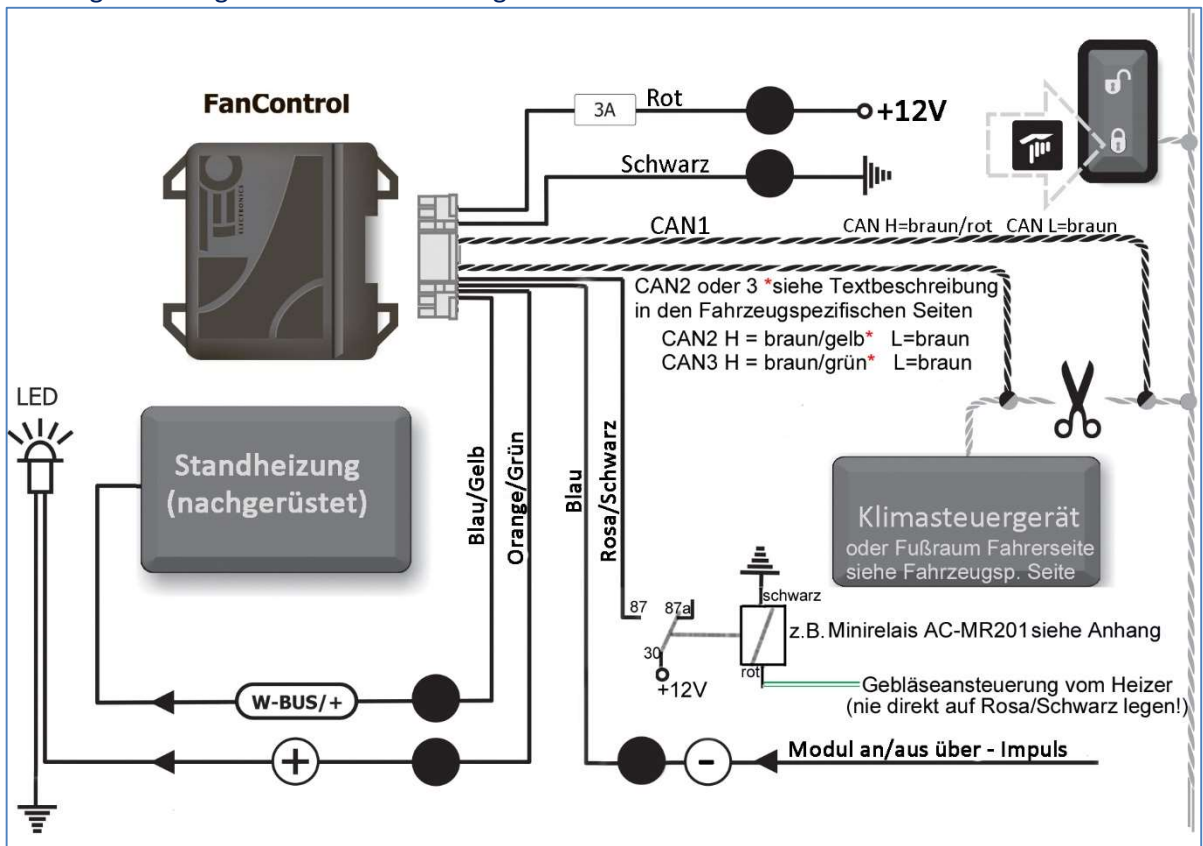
FanControl

3A

Rot

+12V

Schwarz

CAN1

CAN H=braun/rot CAN L=braun

CAN2 oder 3 *siehe Textbeschreibung in den Fahrzeugspezifischen Seiten
CAN2 H = braun/gelb* L=braun
CAN3 H = braun/grün* L=braun

LED

Standheizung (nachgerüstet)

Blau/Gelb

Orange/Grün

Blau

Rosa/Schwarz

Klimasteuergerät
oder Fußraum Fahrerseite
siehe Fahrzeugsp. Seite

schwarz

87 87a

30

+12V

z.B. Minirelais AC-MR201 siehe Anhang

rot

Gebläseansteuerung vom Heizer
(nie direkt auf Rosa/Schwarz legen!)

W-BUS/+

+

-

Modul an/aus über - Impuls